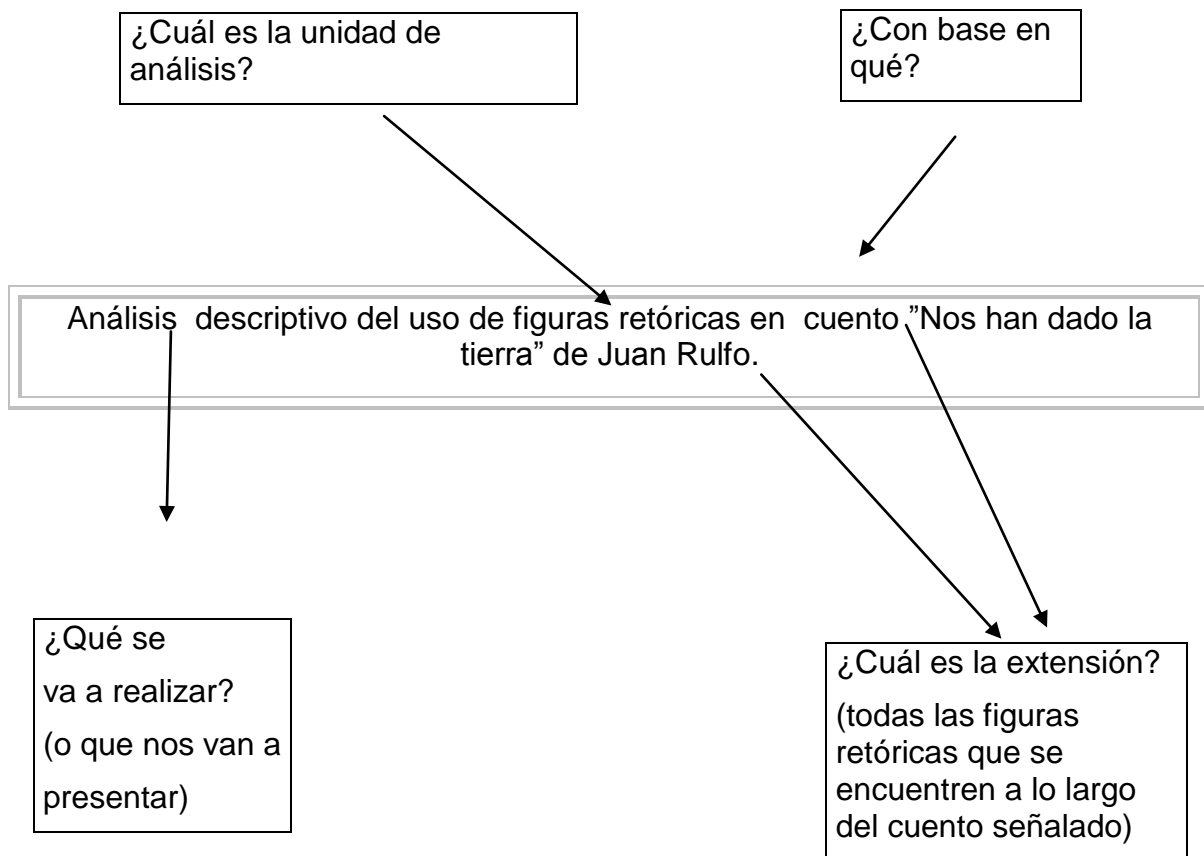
¿Cuál es la unidad de análisis?

¿Con base en qué?

Análisis descriptivo del uso de figuras retóricas en cuento ”Nos han dado la tierra” de Juan Rulfo.

¿Qué se va a realizar? (o que nos van a presentar)

¿Cuál es la extensión? (todas las figuras retóricas que se encuentren a lo largo del cuento señalado)